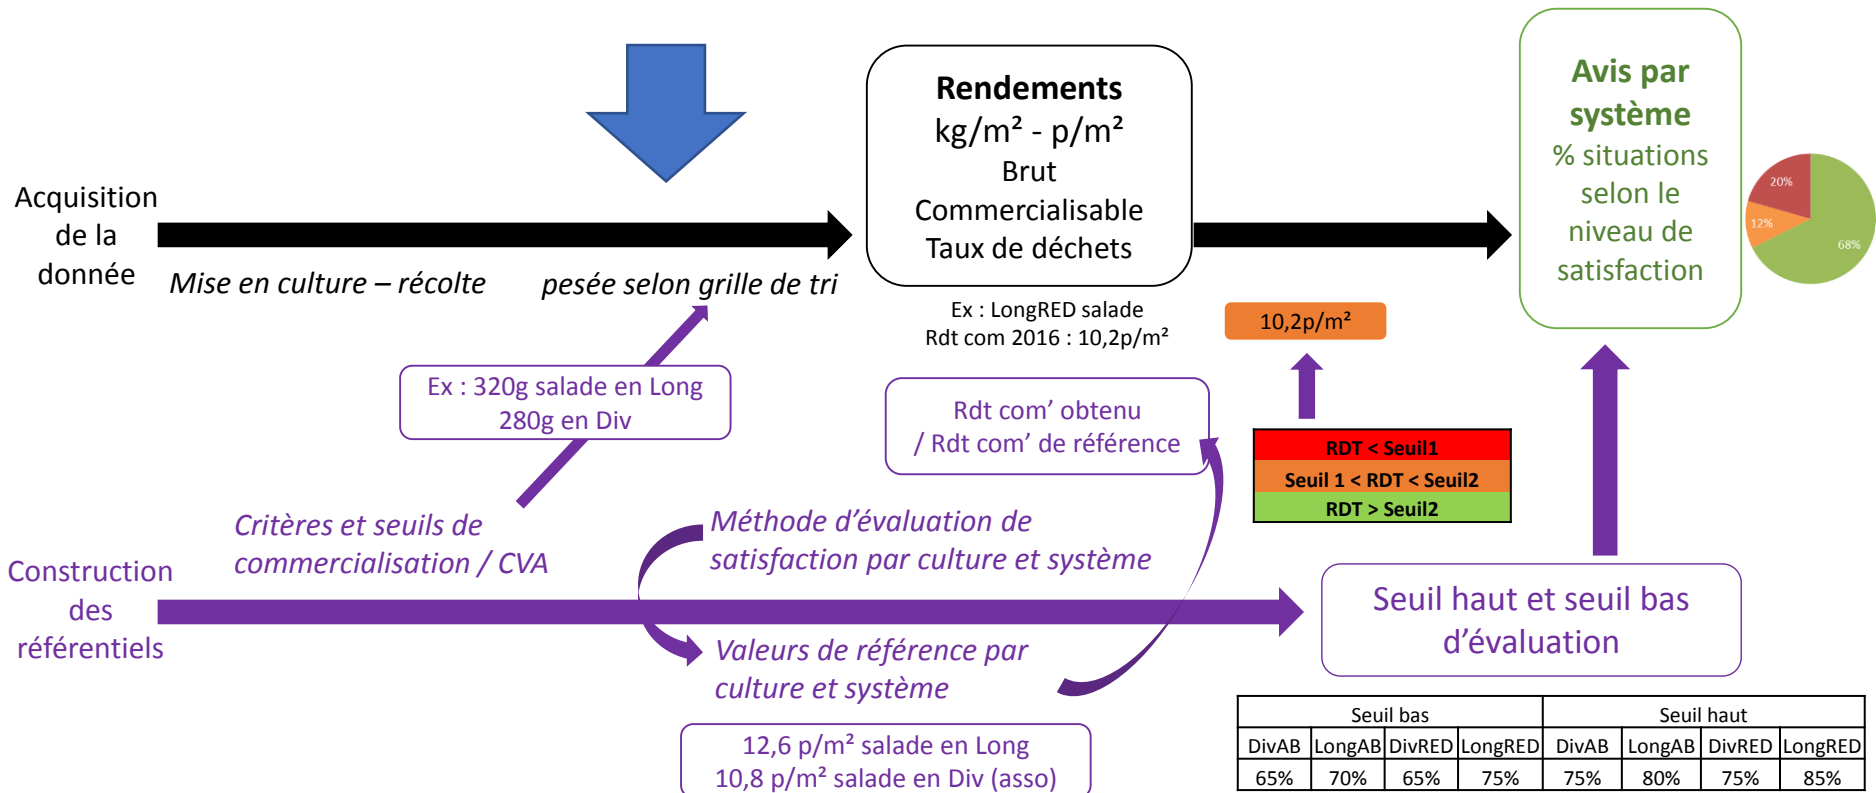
Acquisition de la donnée

Mise en culture – récolte    pesée selon grille de tri

Rendements
kg/m² - p/m²
Brut
Commercialisable
Taux de déchets

Ex : LongRED salade
Rdt com 2016 : 10,2p/m²

10,2p/m²

Avis par système
% situations selon le niveau de satisfaction

20%
12%
68%

Ex : 320g salade en Long
280g en Div

Rdt com' obtenu
/ Rdt com' de référence

RDT < Seuil1
Seuil 1 < RDT < Seuil2
RDT > Seuil2

Critères et seuils de commercialisation / CVA

Méthode d'évaluation de satisfaction par culture et système

Construction des référentiels

Seuil haut et seuil bas d'évaluation

Valeurs de référence par culture et système

12,6 p/m² salade en Long
10,8 p/m² salade en Div (asso)

| Seuil bas | | | | Seuil haut | | | |
|---|---|---|---|---|---|---|---|
| DivAB | LongAB | DivRED | LongRED | DivAB | LongAB | DivRED | LongRED |
| 65% | 70% | 65% | 75% | 75% | 80% | 75% | 85% |